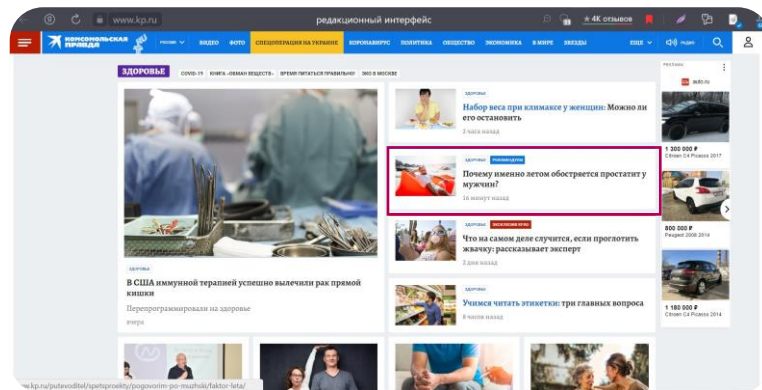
www.kp.ru редакционный интерфейс ★ 4K отзывов

КОМСОМОЛЬСКАЯ ПРАВДА РОССИЯ ВИДЕО ФОТО СПЕЦОПЕРАЦИЯ НА УКРАИНЕ КОРОНАВИРУС ПОЛИТИКА ОБЩЕСТВО ЭКОНОМИКА В МИРЕ ЗВЕЗДЫ ЕЩЕ Радио

ЗДОРОВЬЕ COVID-19 КНИГА «ОБМАН ВЕЩЕСТВ» ВРЕМЯ ПИТАТЬСЯ ПРАВИЛЬНО! ЭКО В МОСКВЕ

ЗДОРОВЬЕ
В США иммунной терапией успешно вылечили рак прямой кишки
Перепрограммировали на здоровье
вчера

Набор веса при климаксе у женщин: Можно ли его остановить
2 часа назад

ЗДОРОВЬЕ РЕКОМЕНДУЕМ
Почему именно летом обостряется простатит у мужчин?
16 минут назад

ЗДОРОВЬЕ ЭКСКЛЮЗИВ КП
Что на самом деле случится, если проглотить жвачку: рассказывает эксперт
2 дня назад

Учимся читать этикетки: три главных вопроса
8 часов назад

Реклама
auto.ru
1 300 000 ₽
Citroen C4 Picasso 2017
800 000 ₽
Peugeot 2008 2014
1 180 000 ₽
Citroen C4 Picasso 2014

www.kp.ru/putevoditel/spetsproekty/pogovorim-po-muzhski/faktor-leta/